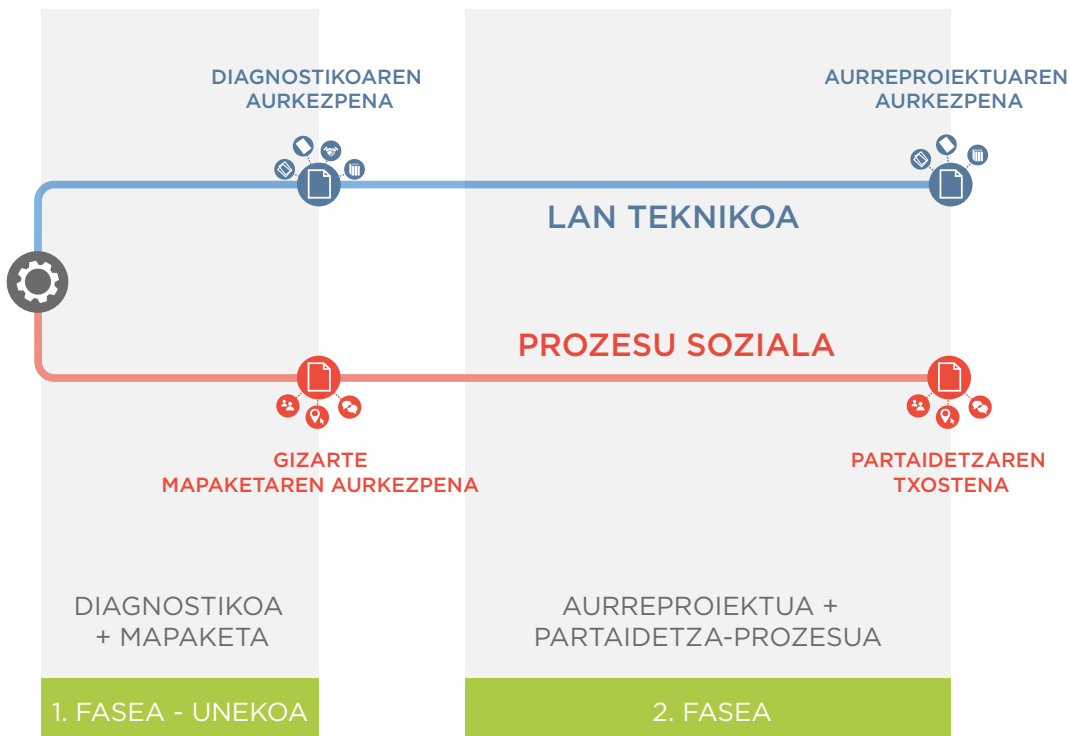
DIAGNOSTIKOAREN AURKEZPENA

AURREPROIEKTUAREN AURKEZPENA

LAN TEKNIKOA

PROZESU SOZIALA

GIZARTE MAPAKETAREN AURKEZPENA

PARTAIDETZAREN TXOSTENA

DIAGNOSTIKOA + MAPAKETA

AURREPROIEKTUA + PARTAIDETZA-PROZESUA

1. FASEA - UNEKOA

2. FASEA